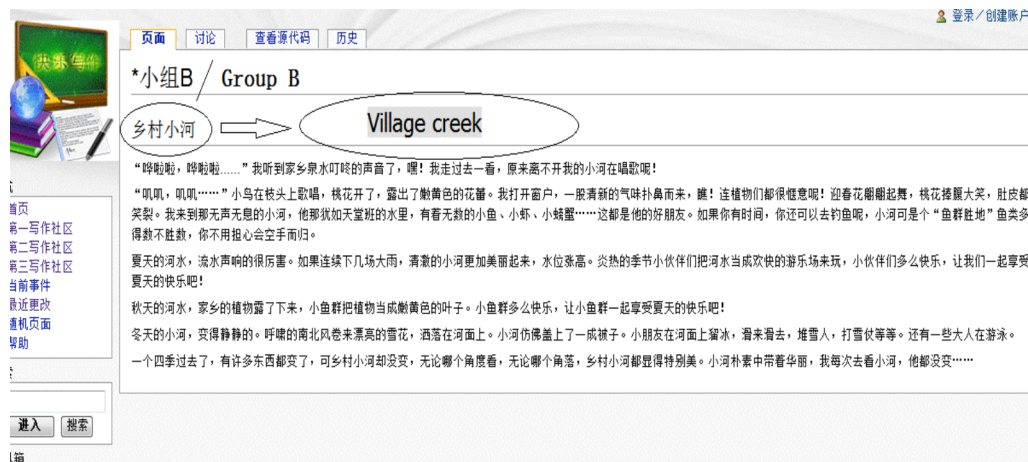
登录／创建账户

页面 讨论 查看源代码 历史

*小组B / Group B

乡村小河 Village creek

"哗啦啦，哗啦啦……"我听到家乡泉水叮咚的声音了，嘿！我走过去一看，原来离不开我的小河在唱歌呢！

"叽叽，叽叽……"小鸟在枝头上歌唱，桃花开了，露出了嫩黄色的花蕾。我打开窗户，一股清新的气味扑鼻而来，瞧！连植物们都很惬意呢！迎春花翩翩起舞，桃花捧腹大笑，肚皮都笑裂。我来到那无声无息的小河，他那犹如天堂班的水里，有着无数的小鱼、小虾、小螃蟹……这都是他的好朋友。如果你有时间，你还可以去钓鱼呢，小河可是个"鱼群胜地"鱼类多得数不胜数，你不用担心会空手而归。

夏天的河水，流水声响的很厉害。如果连续下几场大雨，清澈的小河更加美丽起来，水位涨高。炎热的季节小伙伴们把河水当成欢快的游乐场来玩，小伙伴们多么快乐，让我们一起享受夏天的快乐吧！

秋天的河水，家乡的植物露了下来，小鱼群把植物当成嫩黄色的叶子。小鱼群多么快乐，让小鱼群一起享受夏天的快乐吧！

冬天的小河，变得静静的。呼啸的南北风卷来漂亮的雪花，洒落在河面上。小河仿佛盖上了一成被子。小朋友在河面上溜冰，滑来滑去，堆雪人，打雪仗等等。还有一些大人在游泳。

一个四季过去了，有许多东西都变了，可乡村小河却没变，无论哪个角度看，无论哪个角落，乡村小河都显得特别美。小河朴素中带着华丽，我每次去看小河，他都没变……

首页
第一写作社区
第二写作社区
第三写作社区
当前事件
最近更改
随机页面
帮助

进入 搜索